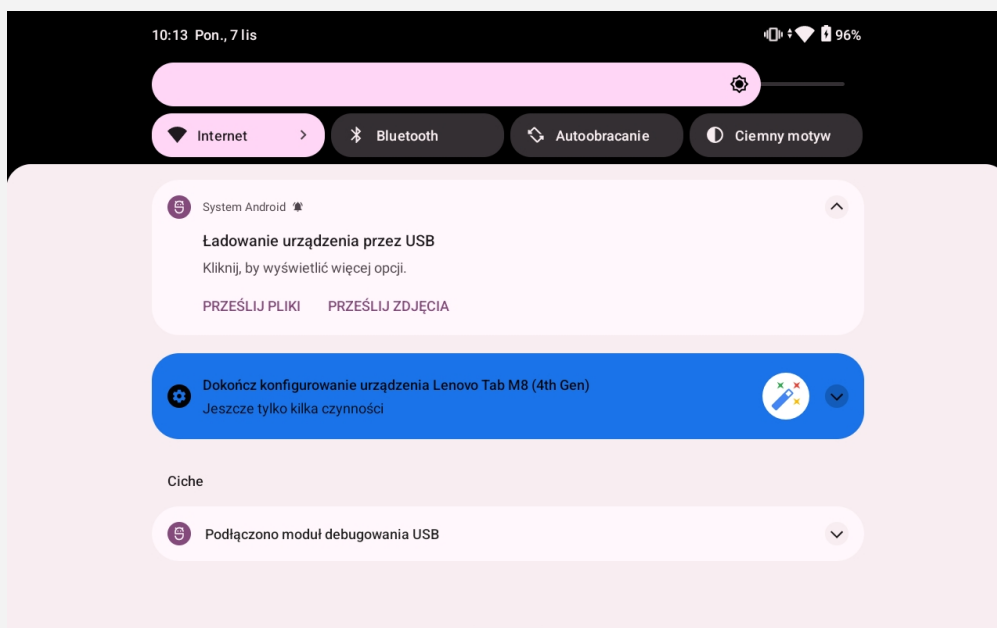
10:13 Pon., 7 lis

96%

Internet

Bluetooth

Autoobracanie

Ciemny motyw

System Android

Ładowanie urządzenia przez USB

Kliknij, by wyświetlić więcej opcji.

PRZEŚLIJ PLIKI PRZEŚLIJ ZDJĘCIA

Dokończ konfigurowanie urządzenia Lenovo Tab M8 (4th Gen)

Jeszcze tylko kilka czynności

Ciche

Podłączono moduł debugowania USB